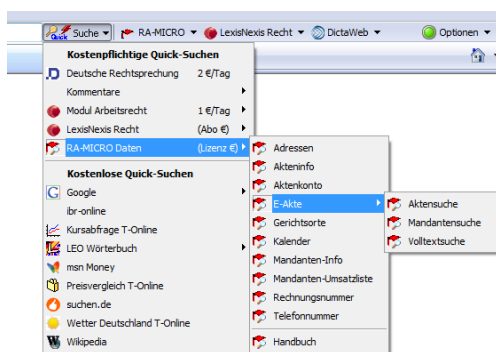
Quick Suche ▾ | RA-MICRO ▾ | LexisNexis Recht ▾ | DictaWeb ▾ | Optionen ▾

Kostenpflichtige Quick-Suchen
Deutsche Rechtsprechung 2 €/Tag
Kommentare
Modul Arbeitsrecht 1 €/Tag
LexisNexis Recht (Abo €)
RA-MICRO Daten (Lizenz €)

Kostenlose Quick-Suchen
Google
ibr-online
Kursabfrage T-Online
LEO Wörterbuch
msn Money
Preisvergleich T-Online
suchen.de
Wetter Deutschland T-Online
Wikipedia

Adressen
Akteninfo
Aktenkonto
E-Akte
Gerichtsorte
Kalender
Mandanten-Info
Mandanten-Umsatzliste
Rechnungsnummer
Telefonnummer
Handbuch

Aktensuche
Mandantensuche
Volltextsuche